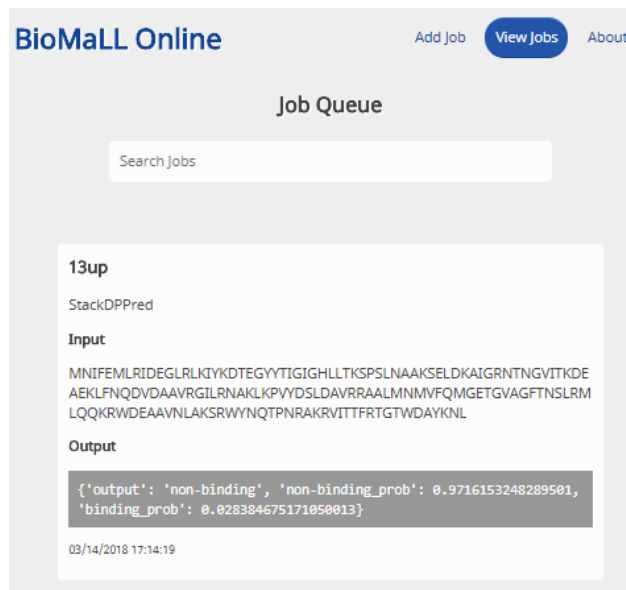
BioMaLL Online

Add Job View Jobs About

Job Queue

Search Jobs

13up

StackDPPred

Input

MNIFEMLRIDEGLRLKIYKDTEGYYTIGIGHLLTKSPSLNAAKSELDKAIGRNTNGVITKDEAEKLFNQDVDAAVRGILRNAKLKPVYDSLDAVRRAALMNMVFQMGETGVAGFTNSLRMLQQKRWDEAAVNLAKSRWYNQTPNRAKRVITTFRTGTWDAYKNL

Output

{'output': 'non-binding', 'non-binding_prob': 0.9716153248289501, 'binding_prob': 0.028384675171050013}

03/14/2018 17:14:19